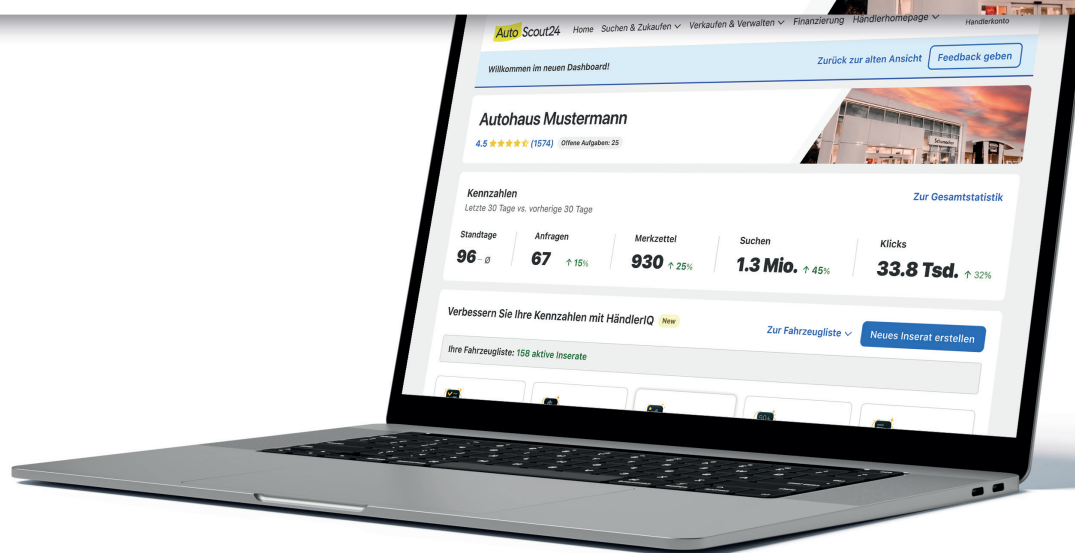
AutoScout24 Home Suchen & Zukaufen ∨ Verkaufen & Verwalten ∨ Finanzierung Händlerhomepage ∨ Händlerkonto

Willkommen im neuen Dashboard!

Zurück zur alten Ansicht

Feedback geben

Autohaus Mustermann

4.5 ★★★★★ (1574) Offene Aufgaben: 25

Kennzahlen

Letzte 30 Tage vs. vorherige 30 Tage

Zur Gesamtstatistik

| Standtage | Anfragen | Merkzettel | Suchen | Klicks |
|---|---|---|---|---|
| 96 – ø | 67 ↑ 15% | 930 ↑ 25% | 1.3 Mio. ↑ 45% | 33.8 Tsd. ↑ 32% |

Verbessern Sie Ihre Kennzahlen mit HändlerIQ New

Zur Fahrzeugliste ∨

Neues Inserat erstellen

Ihre Fahrzeugliste: 158 aktive Inserate